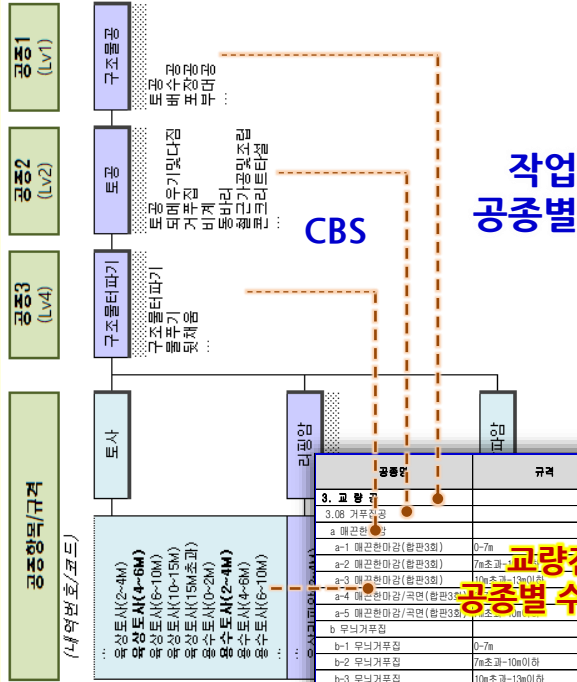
공종1
(Lv1)

구조물공

토공
배수공
포장공
부대공
...

공종2
(Lv2)

토공

토공
되메우기및다짐
거푸집
비계
동바리
철근가공및조립
콘크리트타설
...

공종3
(Lv4)

구조물터파기

구조물터파기
구조물푸기
되채움
...

공종항목/규격

(내역번호/코드)

토사

리핑암

발파암

육상토사(2~4M)
육상토사(4~6M)
육상토사(6~10M)
육상토사(10~15M)
육상토사(15M초과)
수중토사(0~2M)
수중토사(2~4M)
수중토사(4~6M)
수중토사(6~10M)
...

작업
공종별

CBS

| 공종명 | 규격 |
|---|---|
| 3. 교 량 공 | |
| 3.08 거푸집공 | |
| a 매끈한마감 | |
| a-1 매끈한마감(합판3회) | 0~7m |
| a-2 매끈한마감(합판3회) | 7m초과~10m이하 |
| a-3 매끈한마감(합판3회) | 10m초과~13m이하 |
| a-4 매끈한마감/곡면(합판3회) | |
| a-5 매끈한마감/곡면(합판3회) | |
| b 무늬거푸집 | |
| b-1 무늬거푸집 | 0~7m |
| b-2 무늬거푸집 | 7m초과~10m이하 |
| b-3 무늬거푸집 | 10m초과~13m이하 |

교량
공종별 수